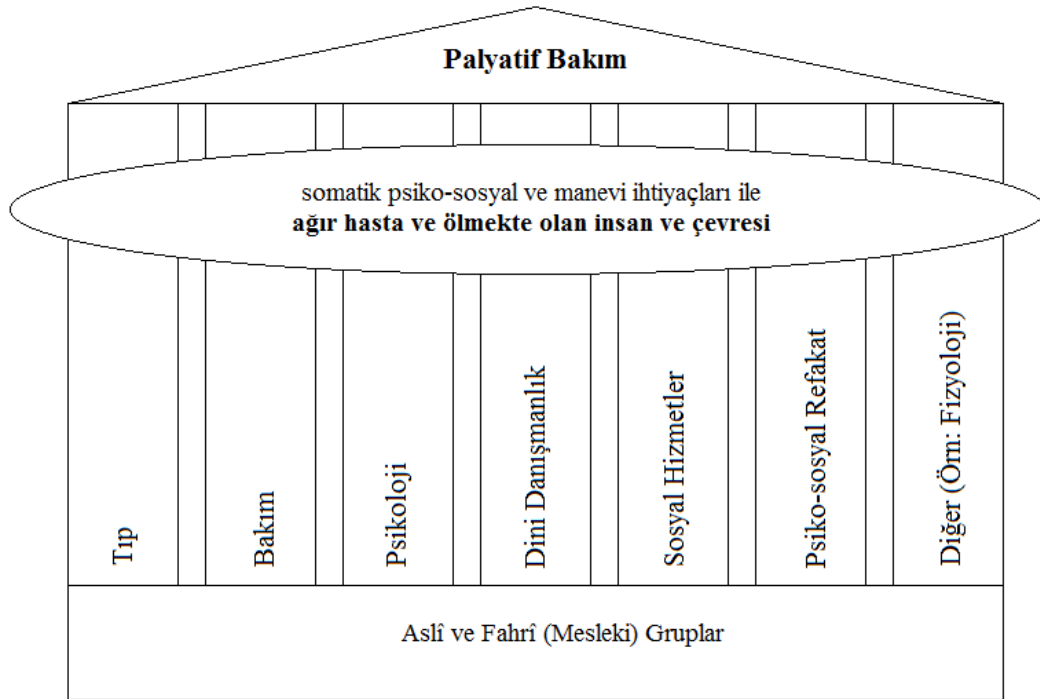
**Palyatif Bakım**

somatik psiko-sosyal ve manevi ihtiyaçları ile
**ağır hasta ve ölmekte olan insan ve çevresi**

Tıp

Bakım

Psikoloji

Dini Danışmanlık

Sosyal Hizmetler

Psiko-sosyal Refakat

Diğer (Örn: Fizyoloji)

Aslî ve Fahrî (Mesleki) Gruplar